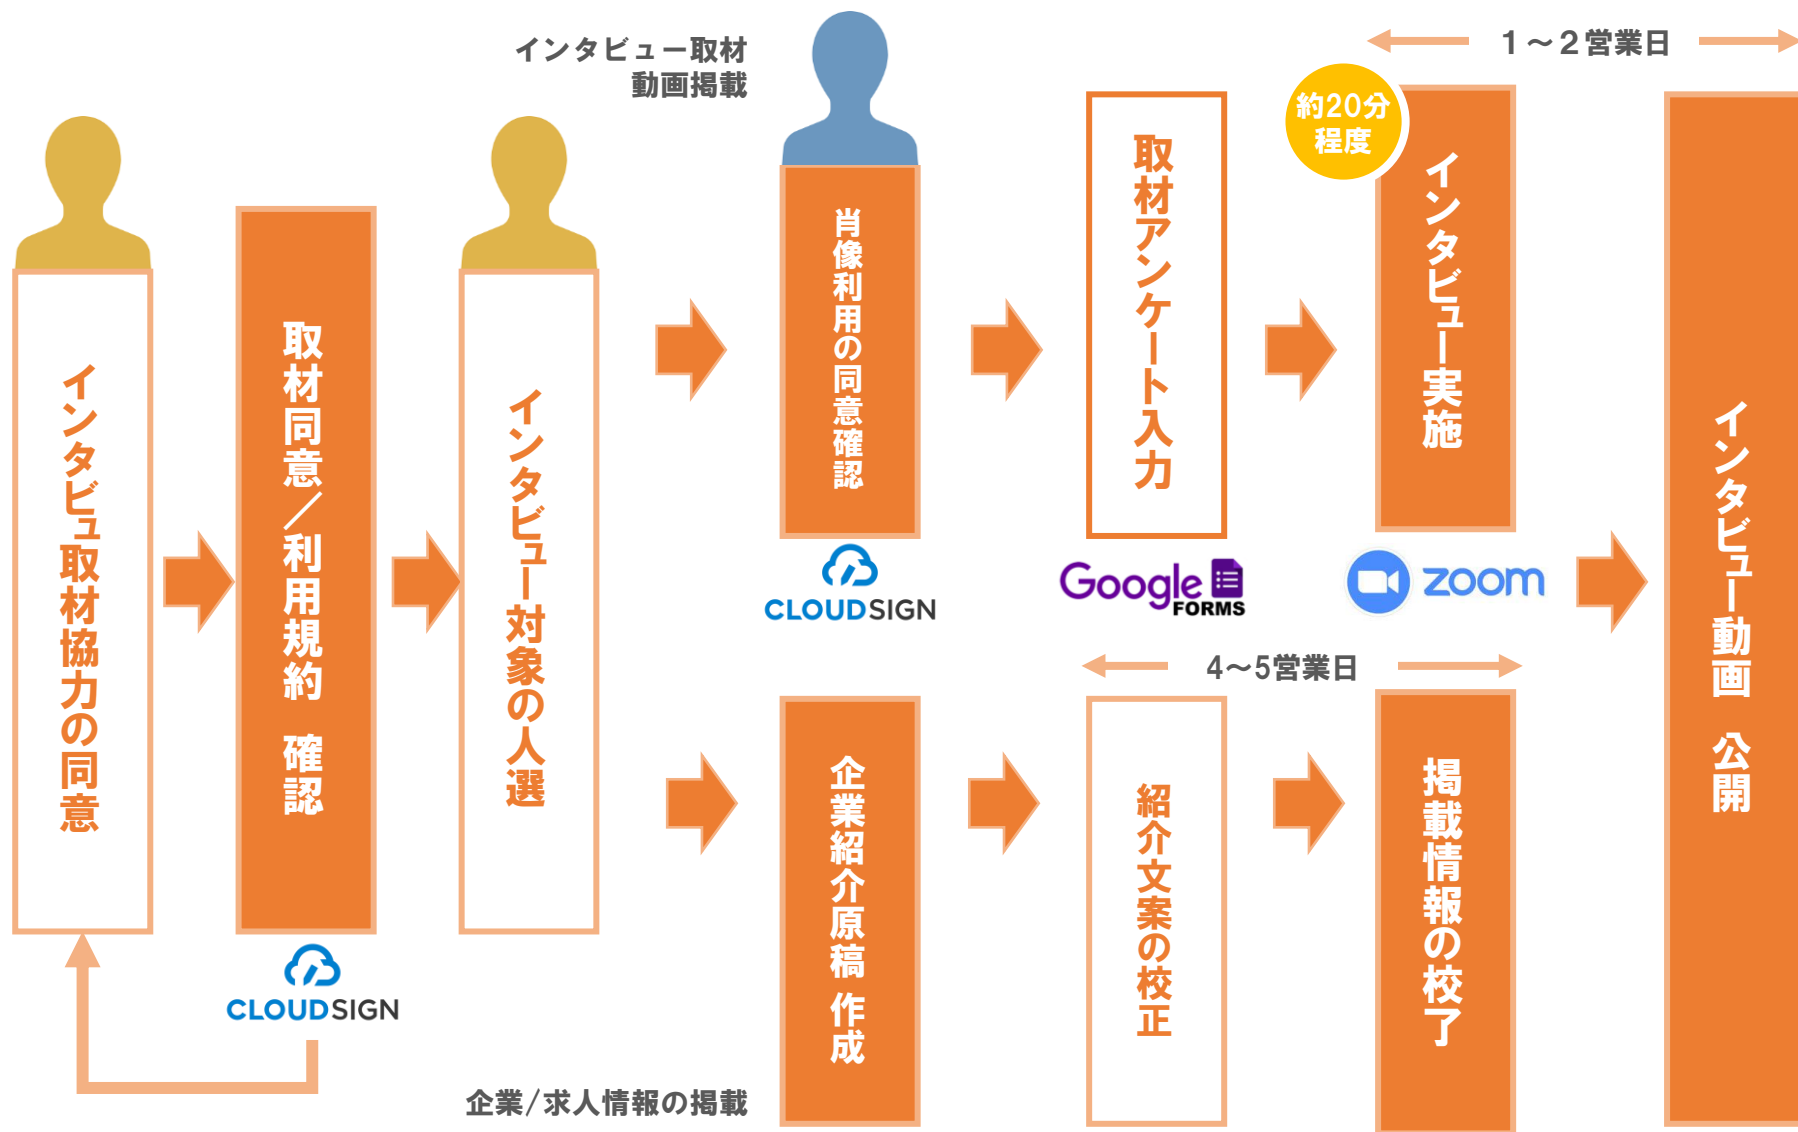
インタビュー取材
動画掲載

１～２営業日

約20分
程度

インタビュー取材協力の同意

取材同意／利用規約　確認

CLOUDSIGN

インタビュー対象の人選

肖像利用の同意確認

CLOUDSIGN

取材アンケート入力

Google FORMS

インタビュー実施

zoom

インタビュー動画　公開

4～5営業日

企業/求人情報の掲載

企業紹介原稿　作成

紹介文案の校正

掲載情報の校了